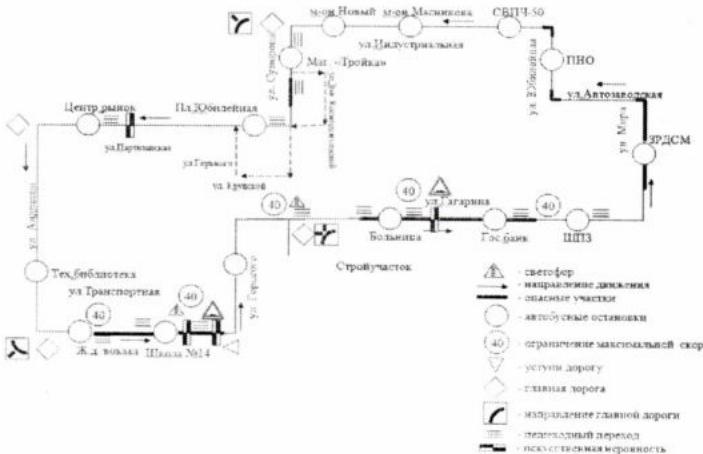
м-он Новый
м-он Масникова
СВПЧ-50
ул.Индустриальная
Маг. «Тройка»
ул. Суворова
ПНО
ул. 2 Южный
ул.Автозаводская
ЗРДСМ
ул. Мира
Центр.рынок
Пл.Юбилейная
ул.Партизанская
ул.Горького
ул.Крупской
40
40
ул.Гагарина
40
Больница
Гос.банк
ШПЗ
Стройучасток
ул. Гастелло
Тех.библиотека
ул.Транспортная
ул. Азаринова
40
40
Ж.д. вокзал
Школа №14
- светофор
- направление движения
- опасные участки
- автобусные остановки
40 - ограничение максимальной скор
- уступи дорогу
- главная дорога
- направление главной дороги
- пешеходный переход
- искусственная неровность